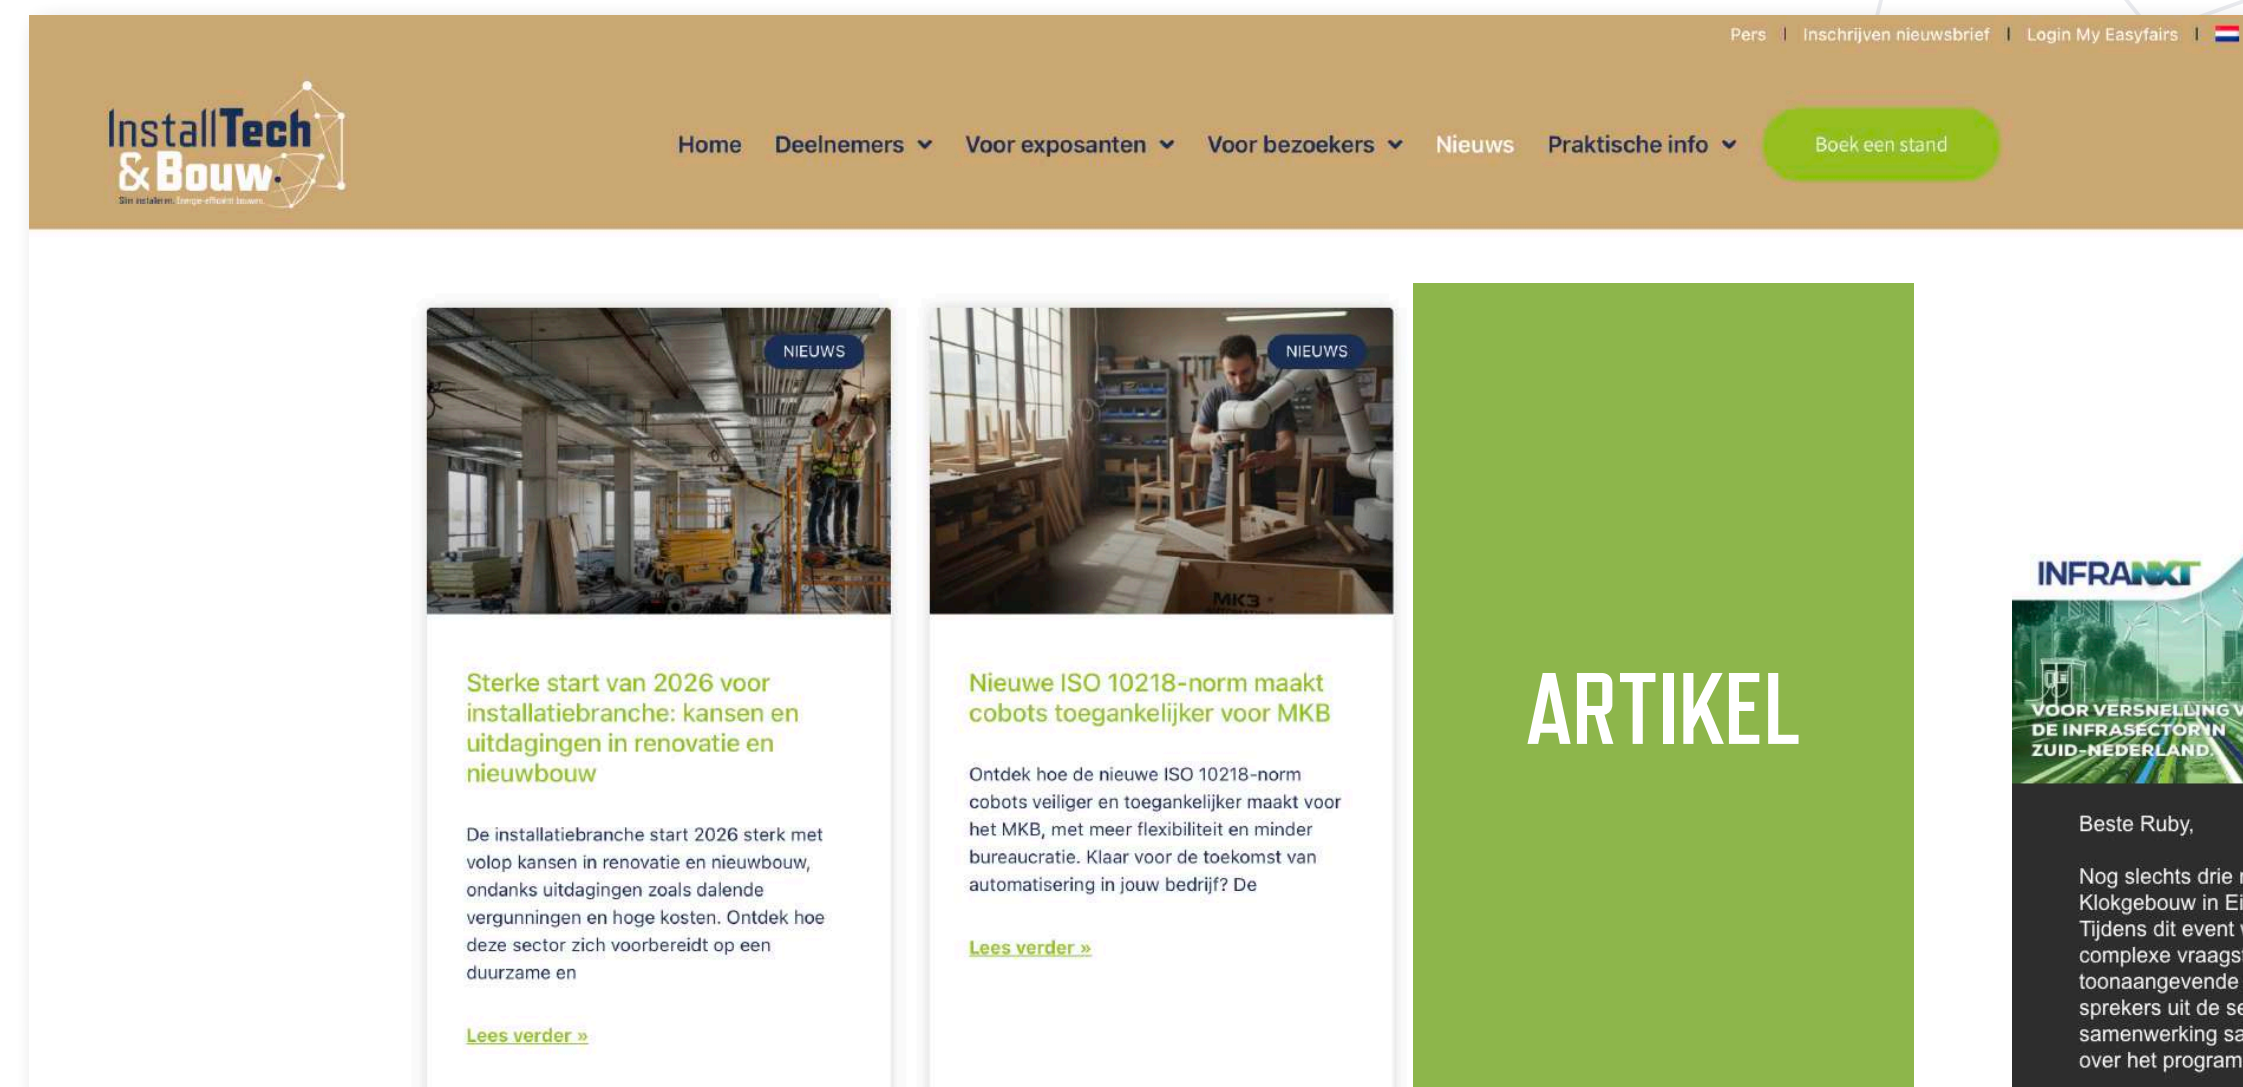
Pers | Inschrijven nieuwsbrief | Login My Easyfairs |

InstallTech & Bouw
Slim installeren. Energie-efficiënt bouwen.

Home Deelnemers Voor exposanten Voor bezoekers Nieuws Praktische info Boek een stand

NIEUWS

Sterke start van 2026 voor installatiebranche: kansen en uitdagingen in renovatie en nieuwbouw

De installatiebranche start 2026 sterk met volop kansen in renovatie en nieuwbouw, ondanks uitdagingen zoals dalende vergunningen en hoge kosten. Ontdek hoe deze sector zich voorbereidt op een duurzame en

Lees verder »

NIEUWS

Nieuwe ISO 10218-norm maakt cobots toegankelijker voor MKB

Ontdek hoe de nieuwe ISO 10218-norm cobots veiliger en toegankelijker maakt voor het MKB, met meer flexibiliteit en minder bureaucratie. Klaar voor de toekomst van automatisering in jouw bedrijf? De

Lees verder »

ARTIKEL

INFRANXT
VOOR VERSNELLING V DE INFRASECTOR IN ZUID-NEDERLAND

Beste Ruby,

Nog slechts drie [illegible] Klokgebouw in Ei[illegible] Tijdens dit event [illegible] complexe vraags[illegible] toonaangevende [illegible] sprekers uit de se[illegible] samenwerking sa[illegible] over het program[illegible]